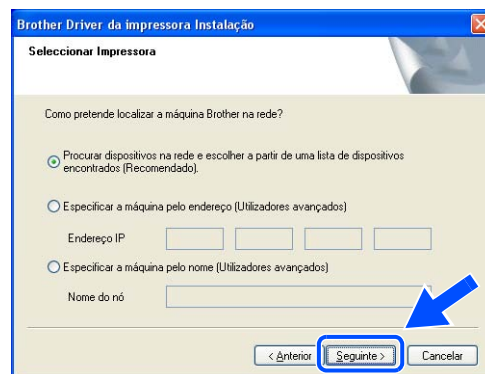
Brother Driver da impressora Instalação

Seleccionar Impressora

Como pretende localizar a máquina Brother na rede?

Procurar dispositivos na rede e escolher a partir de uma lista de dispositivos encontrados (Recomendado).

Especificar a máquina pelo endereço (Utilizadores avançados)

Endereço IP

Especificar a máquina pelo nome (Utilizadores avançados)

Nome do nó

< Anterior

Seguinte >

Cancelar